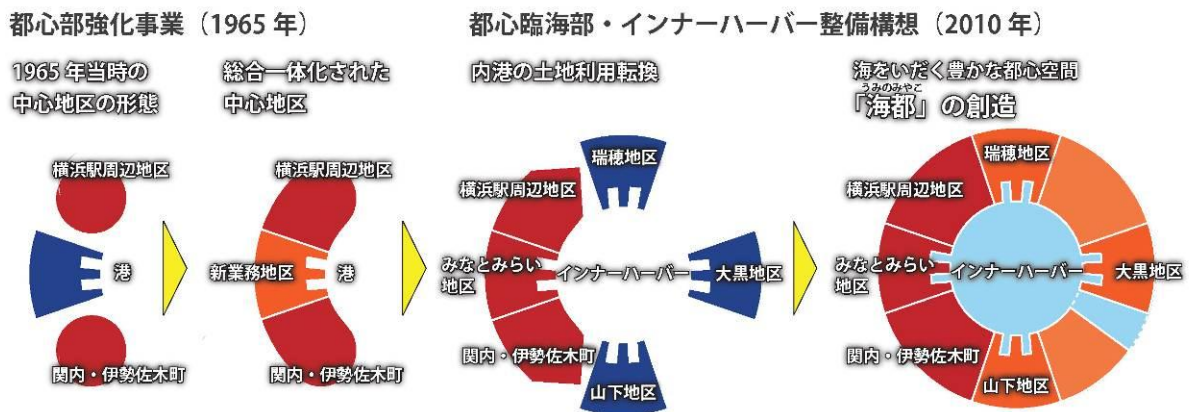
都心部強化事業（1965 年）

1965 年当時の中心地区の形態

横浜駅周辺地区

港

関内・伊勢佐木町

総合一体化された中心地区

横浜駅周辺地区

新業務地区

港

関内・伊勢佐木町

都心臨海部・インナーハーバー整備構想（2010 年）

内港の土地利用転換

瑞穂地区

横浜駅周辺地区

みなとみらい地区

インナーハーバー

大黒地区

関内・伊勢佐木町

山下地区

海をいだく豊かな都心空間

うみのみやこ
「海都」の創造

瑞穂地区

横浜駅周辺地区

みなとみらい地区

インナーハーバー

大黒地区

関内・伊勢佐木町

山下地区